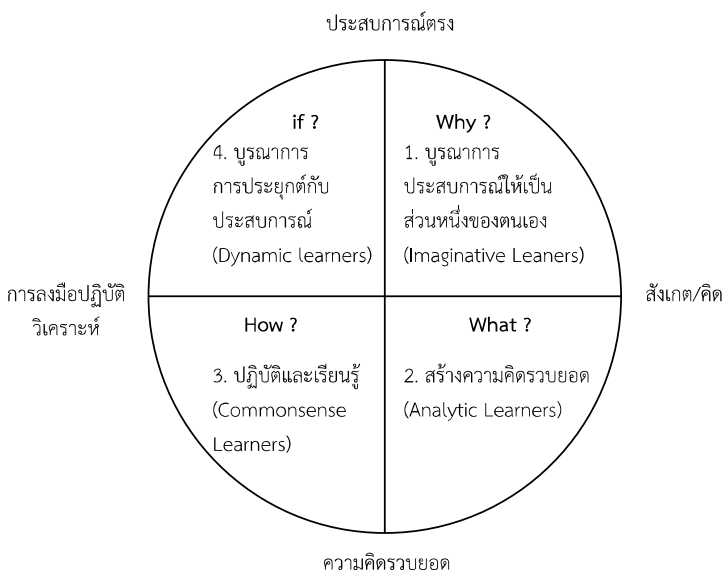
ประสบการณ์ตรง

if ?
4. บูรณาการการประยุกต์กับประสบการณ์
(Dynamic learners)

Why ?
1. บูรณาการประสบการณ์ให้เป็นส่วนหนึ่งของตนเอง
(Imaginative Leaners)

การลงมือปฏิบัติ
วิเคราะห์

สังเกต/คิด

How ?
3. ปฏิบัติและเรียนรู้
(Commonsense Learners)

What ?
2. สร้างความคิดรวบยอด
(Analytic Learners)

ความคิดรวบยอด